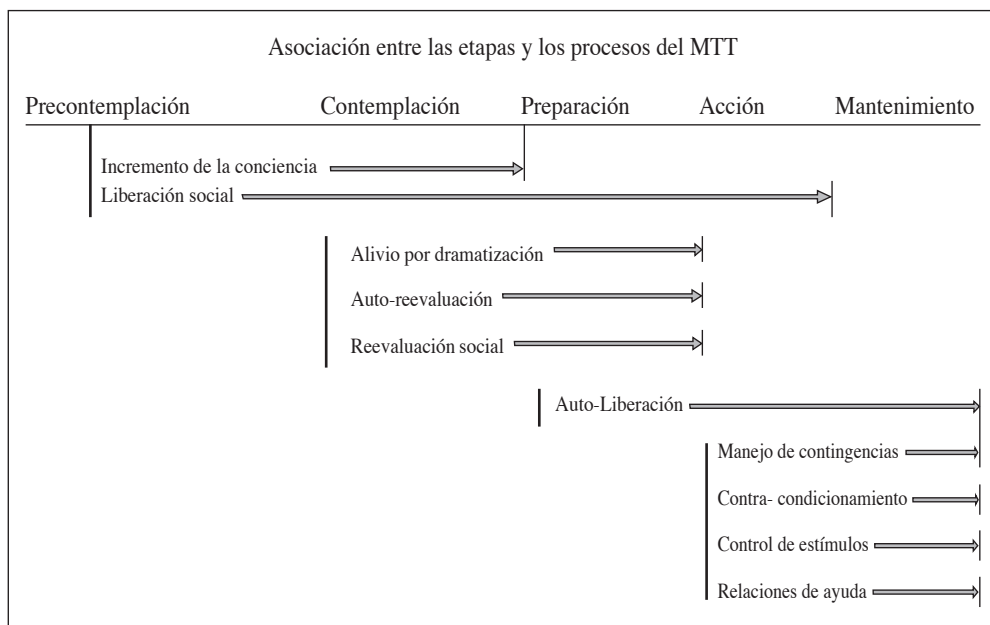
Asociación entre las etapas y los procesos del MTT

Precontemplación Contemplación Preparación Acción Mantenimiento

Incremento de la conciencia

Liberación social

Alivio por dramatización

Auto-reevaluación

Reevaluación social

Auto-Liberación

Manejo de contingencias

Contra- condicionamiento

Control de estímulos

Relaciones de ayuda